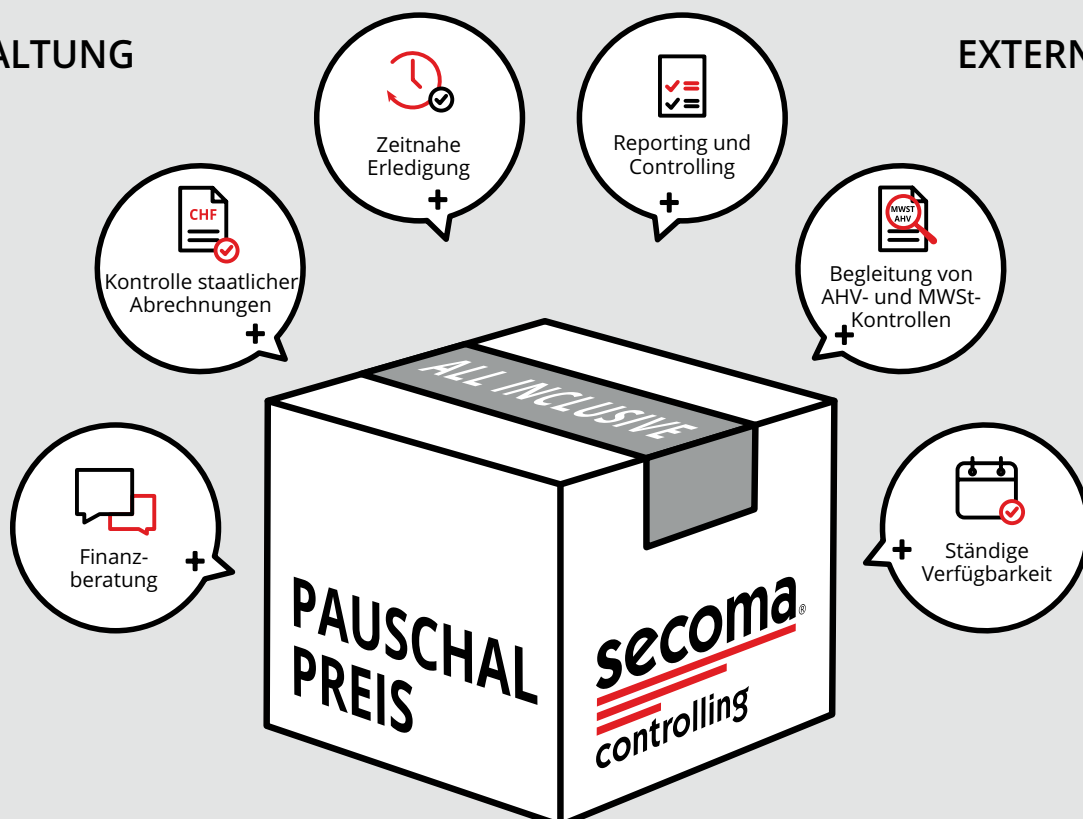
ALTUNG

EXTERN

Zeitnahe Erledigung
+

Reporting und Controlling
+

CHF
Kontrolle staatlicher Abrechnungen
+

MWST AHV
Begleitung von AHV- und MWSt-Kontrollen
+

ALL INCLUSIVE

Finanzberatung
+

+
Ständige Verfügbarkeit

PAUSCHAL PREIS

secoma®
controlling